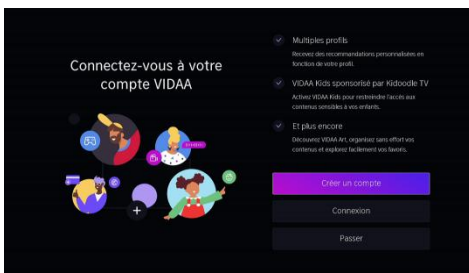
Connectez-vous à votre compte VIDAA

Multiples profils

Recevez des recommandations personnalisées en fonction de votre profil.

VIDAA Kids sponsorisé par Kidoodle TV

Activez VIDAA Kids pour restreindre l'accès aux contenus sensibles à vos enfants.

Et plus encore

Découvrez VIDAA Art, organisez sans effort vos contenus et explorez facilement vos favoris.

Créer un compte

Connexion

Passer